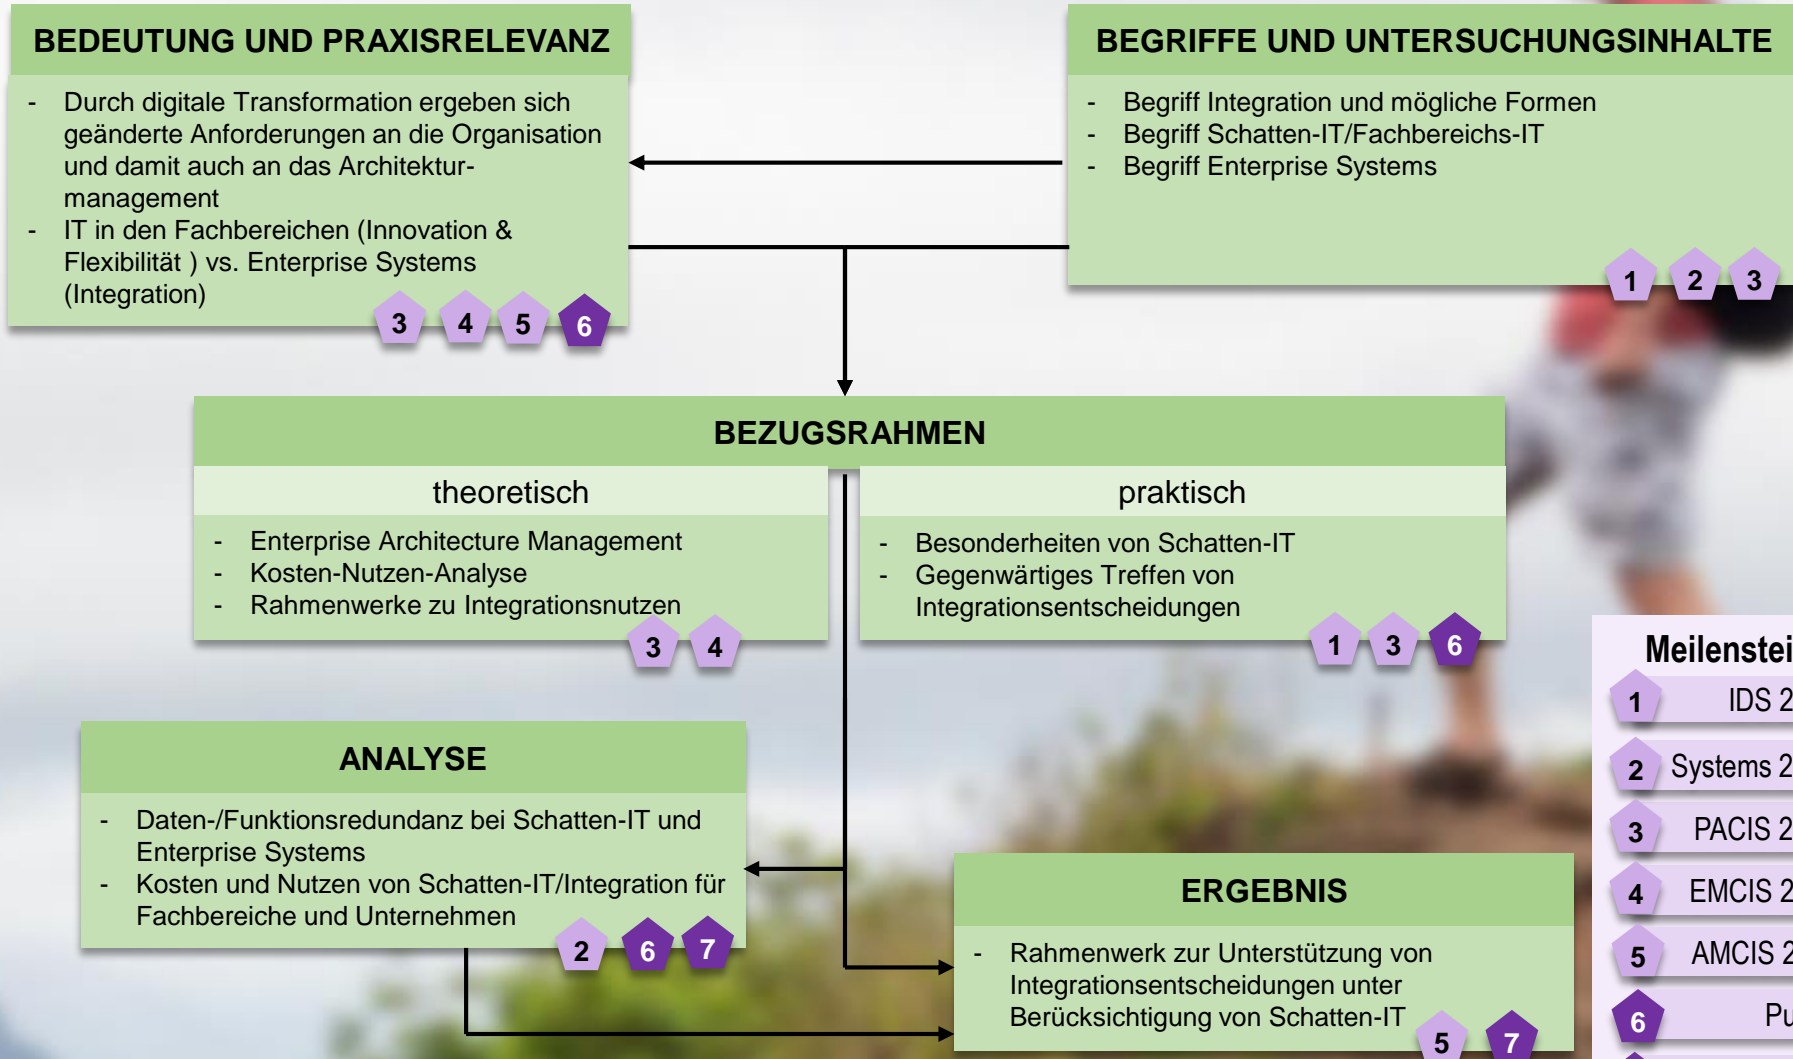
BEDEUTUNG UND PRAXISRELEVANZ

- Durch digitale Transformation ergeben sich geänderte Anforderungen an die Organisation und damit auch an das Architekturmanagement
- IT in den Fachbereichen (Innovation & Flexibilität ) vs. Enterprise Systems (Integration)

3 4 5 6

BEGRIFFE UND UNTERSUCHUNGSINHALTE

- Begriff Integration und mögliche Formen
- Begriff Schatten-IT/Fachbereichs-IT
- Begriff Enterprise Systems

1 2 3

BEZUGSRAHMEN

theoretisch

- Enterprise Architecture Management
- Kosten-Nutzen-Analyse
- Rahmenwerke zu Integrationsnutzen

3 4

praktisch

- Besonderheiten von Schatten-IT
- Gegenwärtiges Treffen von Integrationsentscheidungen

1 3 6

ANALYSE

- Daten-/Funktionsredundanz bei Schatten-IT und Enterprise Systems
- Kosten und Nutzen von Schatten-IT/Integration für Fachbereiche und Unternehmen

2 6 7

ERGEBNIS

- Rahmenwerk zur Unterstützung von Integrationsentscheidungen unter Berücksichtigung von Schatten-IT

5 7

Meilenstei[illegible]
1 IDS 2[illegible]
2 Systems 2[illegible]
3 PACIS 2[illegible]
4 EMCIS 2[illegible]
5 AMCIS 2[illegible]
6 Pu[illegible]